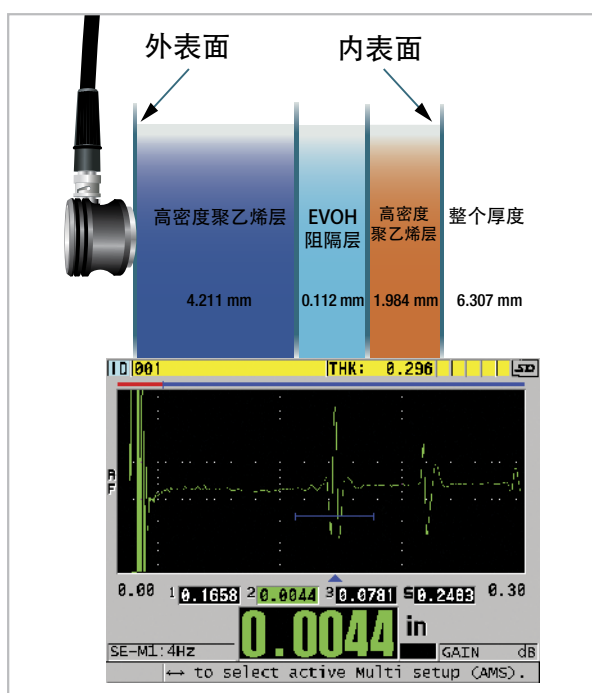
外表面

内表面

高密度聚乙烯层

EVOH 阻隔层

高密度聚乙烯层

整个厚度

4.211 mm

0.112 mm

1.984 mm

6.307 mm

ID 001

THK: 0.296

SD

A F

0.00

1 0.1658

2 0.0044

3 0.0781

S 0.2483

0.30

SE-M1:4Hz

0.0044

in

GAIN

dB

↔ to select active Multi setup (AMS).